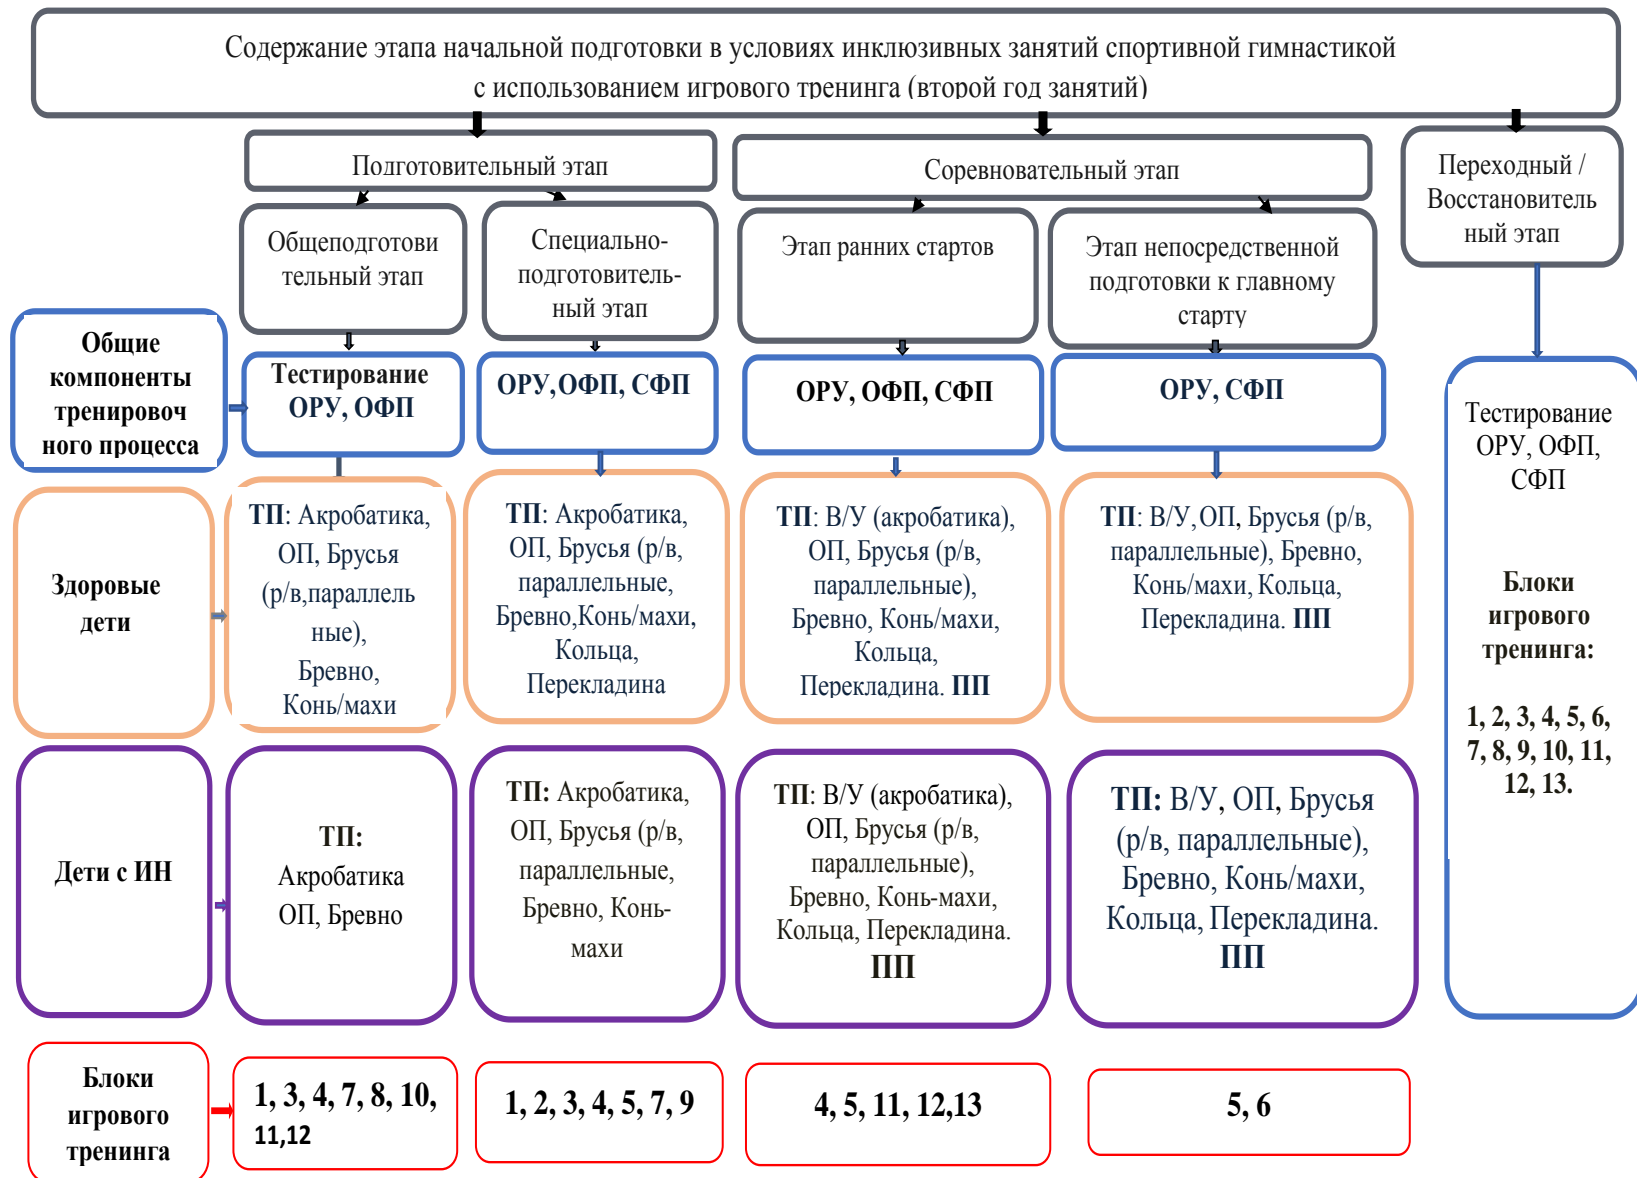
Содержание этапа начальной подготовки в условиях инклюзивных занятий спортивной гимнастикой с использованием игрового тренинга (второй год занятий)

Подготовительный этап

Соревновательный этап

Переходный / Восстановительный этап

Общеподготовительный этап

Специально-подготовительный этап

Этап ранних стартов

Этап непосредственной подготовки к главному старту

Общие компоненты тренировочного процесса

Тестирование ОРУ, ОФП

ОРУ,ОФП, СФП

ОРУ, ОФП, СФП

ОРУ, СФП

Тестирование ОРУ, ОФП, СФП

Блоки игрового тренинга:

1, 2, 3, 4, 5, 6, 7, 8, 9, 10, 11, 12, 13.

Здоровые дети

ТП: Акробатика, ОП, Брусья (р/в,параллельные), Бревно, Конь/махи

ТП: Акробатика, ОП, Брусья (р/в, параллельные, Бревно,Конь/махи, Кольца, Перекладина

ТП: В/У (акробатика), ОП, Брусья (р/в, параллельные), Бревно, Конь/махи, Кольца, Перекладина. ПП

ТП: В/У,ОП, Брусья (р/в, параллельные), Бревно, Конь/махи, Кольца, Перекладина. ПП

Дети с ИН

ТП: Акробатика ОП, Бревно

ТП: Акробатика, ОП, Брусья (р/в, параллельные, Бревно, Конь-махи

ТП: В/У (акробатика), ОП, Брусья (р/в, параллельные), Бревно, Конь-махи, Кольца, Перекладина. ПП

ТП: В/У, ОП, Брусья (р/в, параллельные), Бревно, Конь/махи, Кольца, Перекладина. ПП

Блоки игрового тренинга

1, 3, 4, 7, 8, 10, 11,12

1, 2, 3, 4, 5, 7, 9

4, 5, 11, 12,13

5, 6